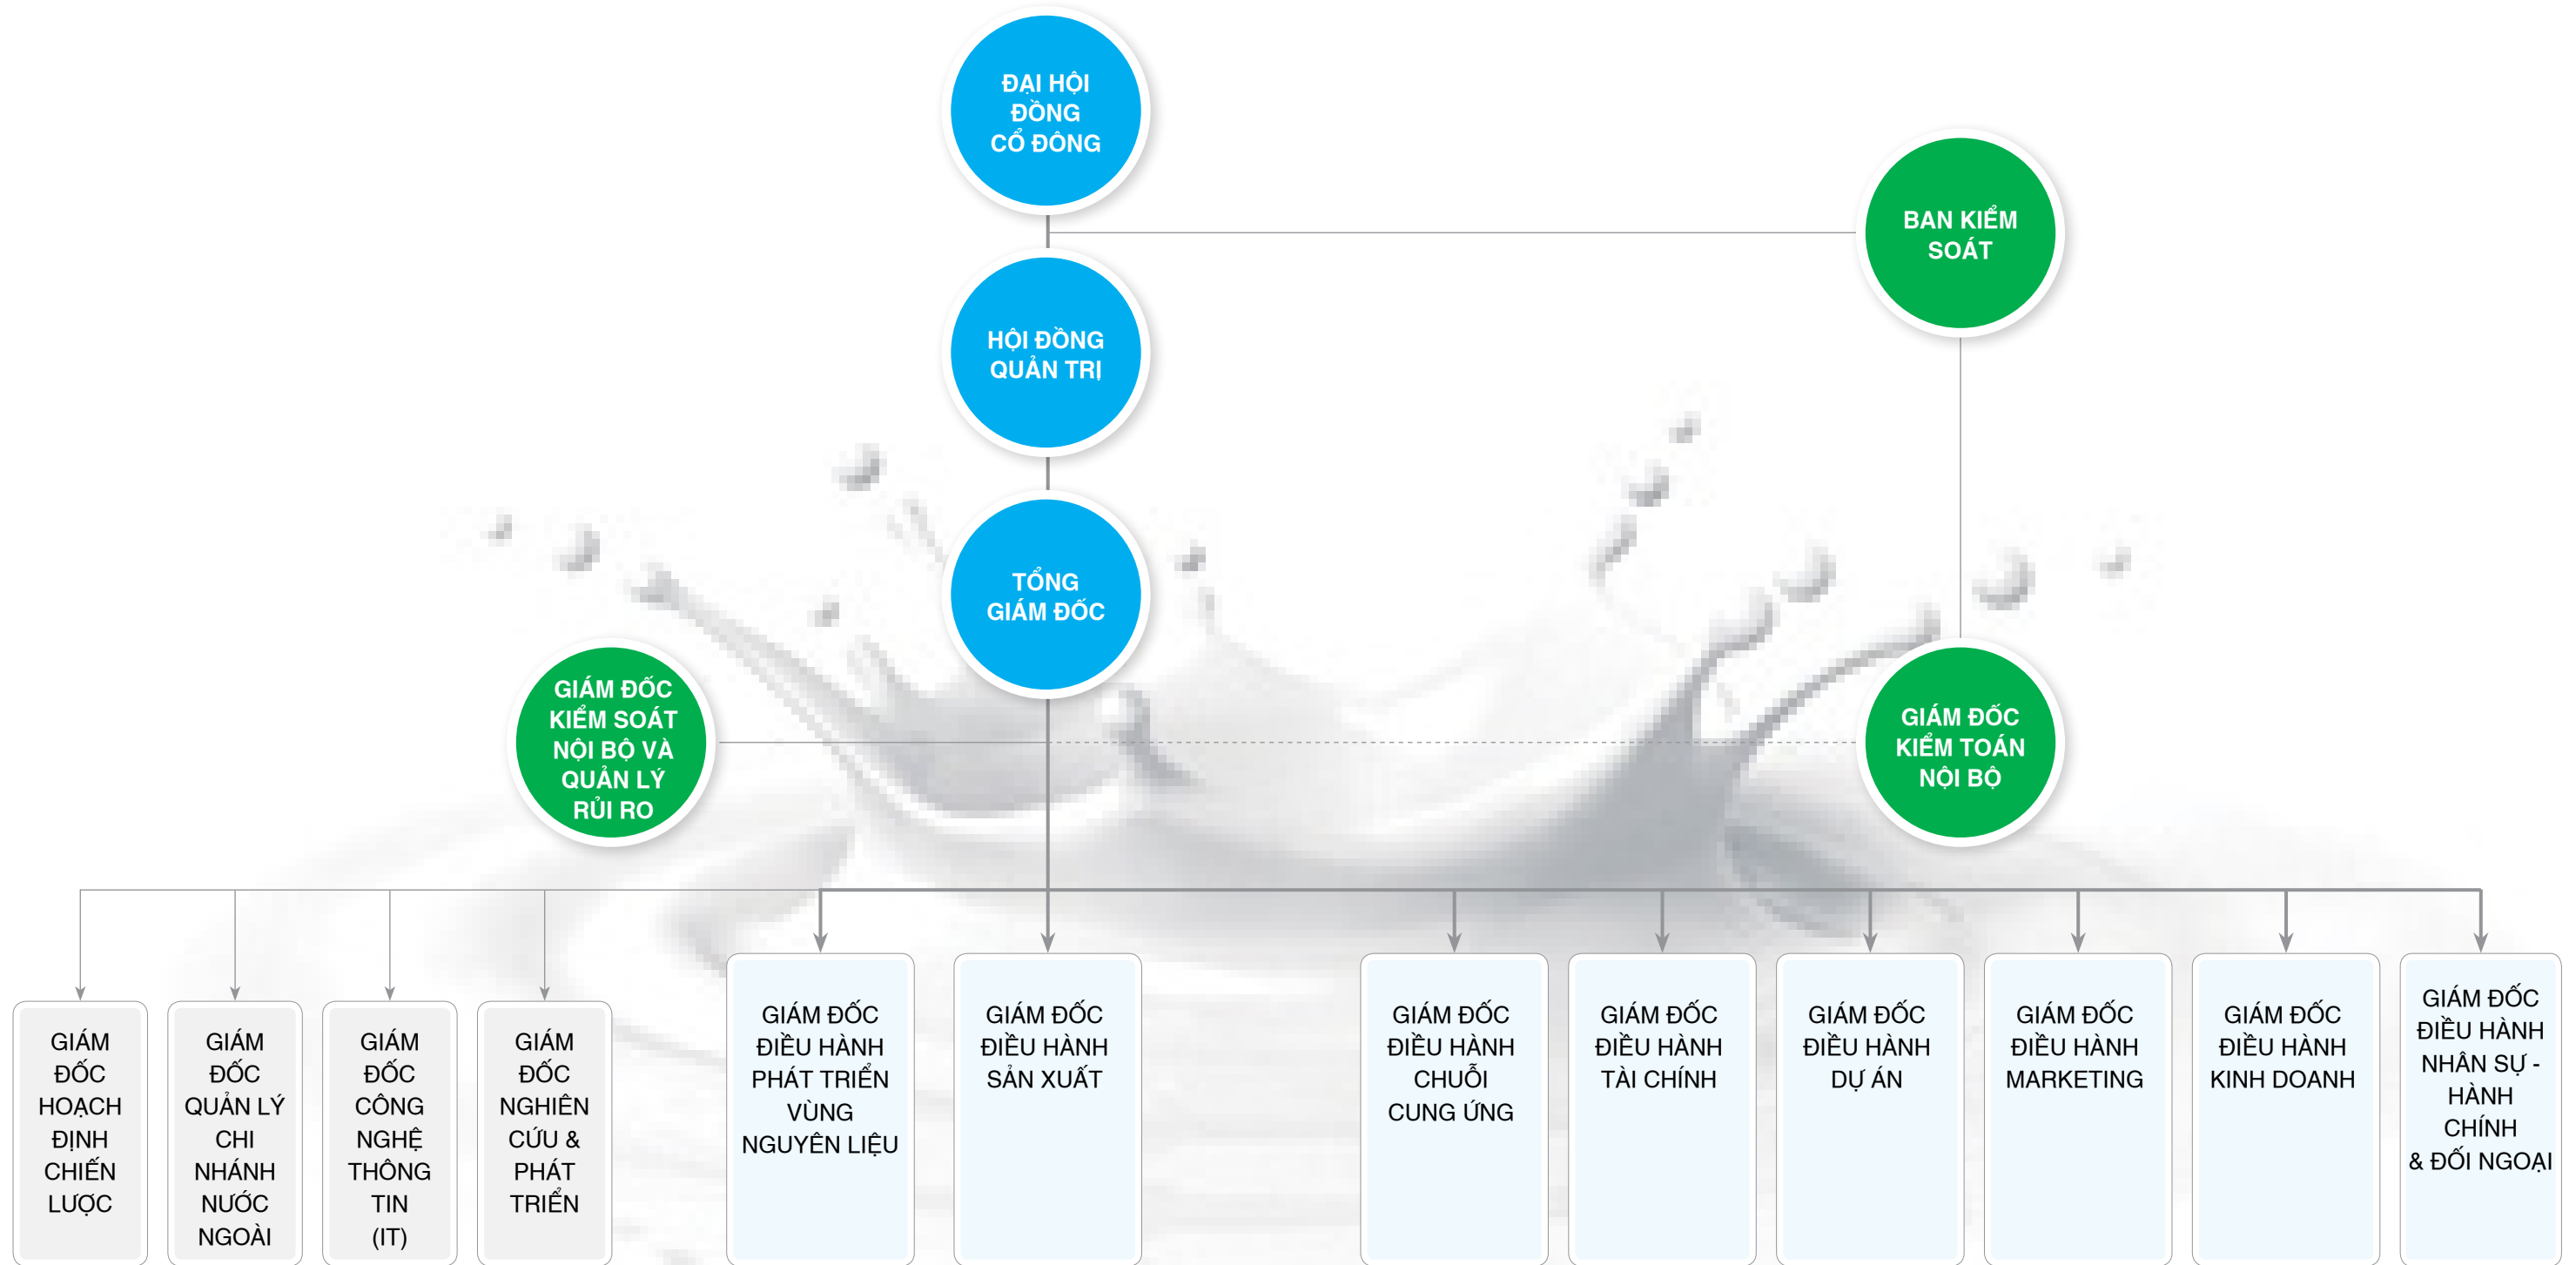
ĐẠI HỘI ĐỒNG CỔ ĐÔNG

BAN KIỂM SOÁT

HỘI ĐỒNG QUẢN TRỊ

TỔNG GIÁM ĐỐC

GIÁM ĐỐC KIỂM SOÁT NỘI BỘ VÀ QUẢN LÝ RỦI RO

GIÁM ĐỐC KIỂM TOÁN NỘI BỘ

GIÁM ĐỐC HOẠCH ĐỊNH CHIẾN LƯỢC

GIÁM ĐỐC QUẢN LÝ CHI NHÁNH NƯỚC NGOÀI

GIÁM ĐỐC CÔNG NGHỆ THÔNG TIN (IT)

GIÁM ĐỐC NGHIÊN CỨU & PHÁT TRIỂN

GIÁM ĐỐC ĐIỀU HÀNH PHÁT TRIỂN VÙNG NGUYÊN LIỆU

GIÁM ĐỐC ĐIỀU HÀNH SẢN XUẤT

GIÁM ĐỐC ĐIỀU HÀNH CHUỖI CUNG ỨNG

GIÁM ĐỐC ĐIỀU HÀNH TÀI CHÍNH

GIÁM ĐỐC ĐIỀU HÀNH DỰ ÁN

GIÁM ĐỐC ĐIỀU HÀNH MARKETING

GIÁM ĐỐC ĐIỀU HÀNH KINH DOANH

GIÁM ĐỐC ĐIỀU HÀNH NHÂN SỰ - HÀNH CHÍNH & ĐỐI NGOẠI